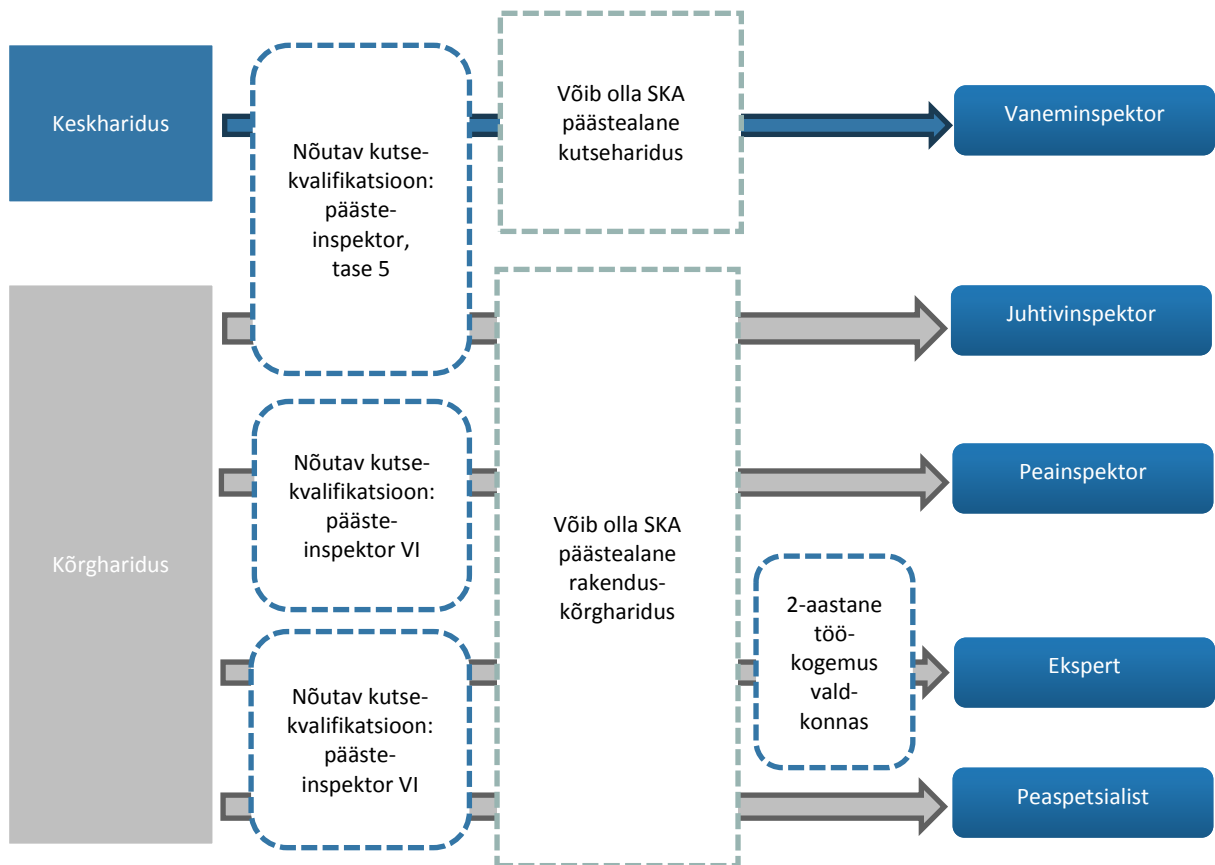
Keskharidus

Nõutav kutsekvalifikatsioon: päästeinspektor, tase 5

Võib olla SKA päästealane kutseharidus

Vaneminspektor

Kõrgharidus

Juhtivinspektor

Nõutav kutsekvalifikatsioon: päästeinspektor VI

Peainspektor

Võib olla SKA päästealane rakenduskõrgharidus

2-aastane töökogemus valdkonnas

Ekspert

Nõutav kutsekvalifikatsioon: päästeinspektor VI

Peaspetsialist